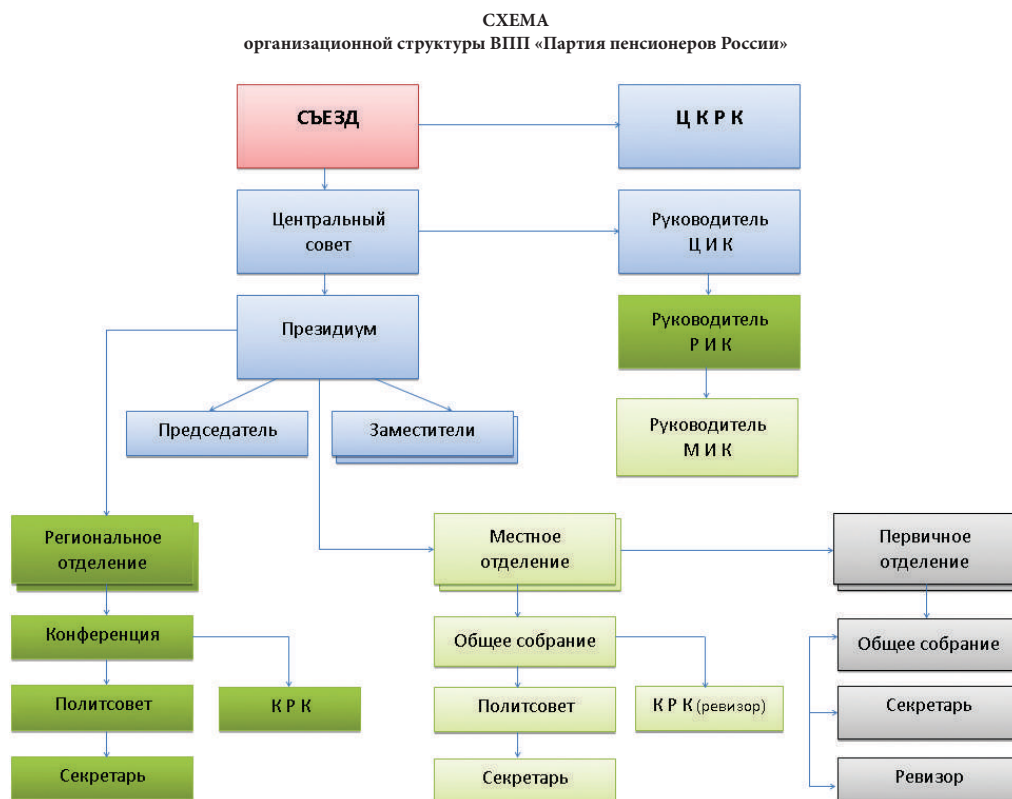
СХЕМА
организационной структуры ВПП «Партия пенсионеров России»

СЪЕЗД

Ц К Р К

Центральный совет

Руководитель Ц И К

Президиум

Руководитель Р И К

Председатель

Заместители

Руководитель М И К

Региональное отделение

Местное отделение

Первичное отделение

Конференция

Общее собрание

Общее собрание

Политсовет

К Р К

Политсовет

К Р К (ревизор)

Секретарь

Секретарь

Секретарь

Ревизор